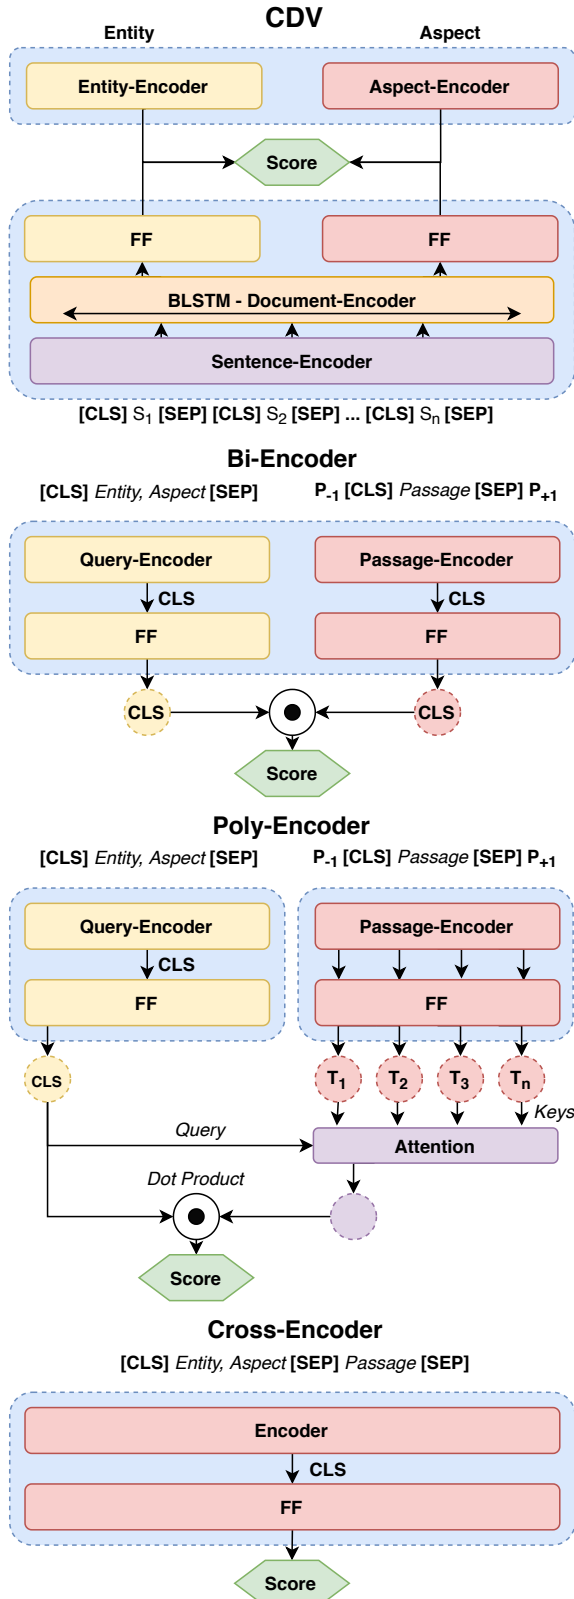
CDV

Entity

Aspect

Entity-Encoder

Aspect-Encoder

Score

FF

FF

BLSTM - Document-Encoder

Sentence-Encoder

[CLS] $S_1$ [SEP] [CLS] $S_2$ [SEP] ... [CLS] $S_n$ [SEP]

Bi-Encoder

[CLS] Entity, Aspect [SEP]

$P_{-1}$ [CLS] Passage [SEP] $P_{+1}$

Query-Encoder

CLS

FF

Passage-Encoder

CLS

FF

CLS

CLS

Score

Poly-Encoder

[CLS] Entity, Aspect [SEP]

$P_{-1}$ [CLS] Passage [SEP] $P_{+1}$

Query-Encoder

CLS

FF

Passage-Encoder

FF

CLS

$T_1$ $T_2$ $T_3$ $T_n$

Keys

Query

Attention

Dot Product

Score

Cross-Encoder

[CLS] Entity, Aspect [SEP] Passage [SEP]

Encoder

CLS

FF

Score